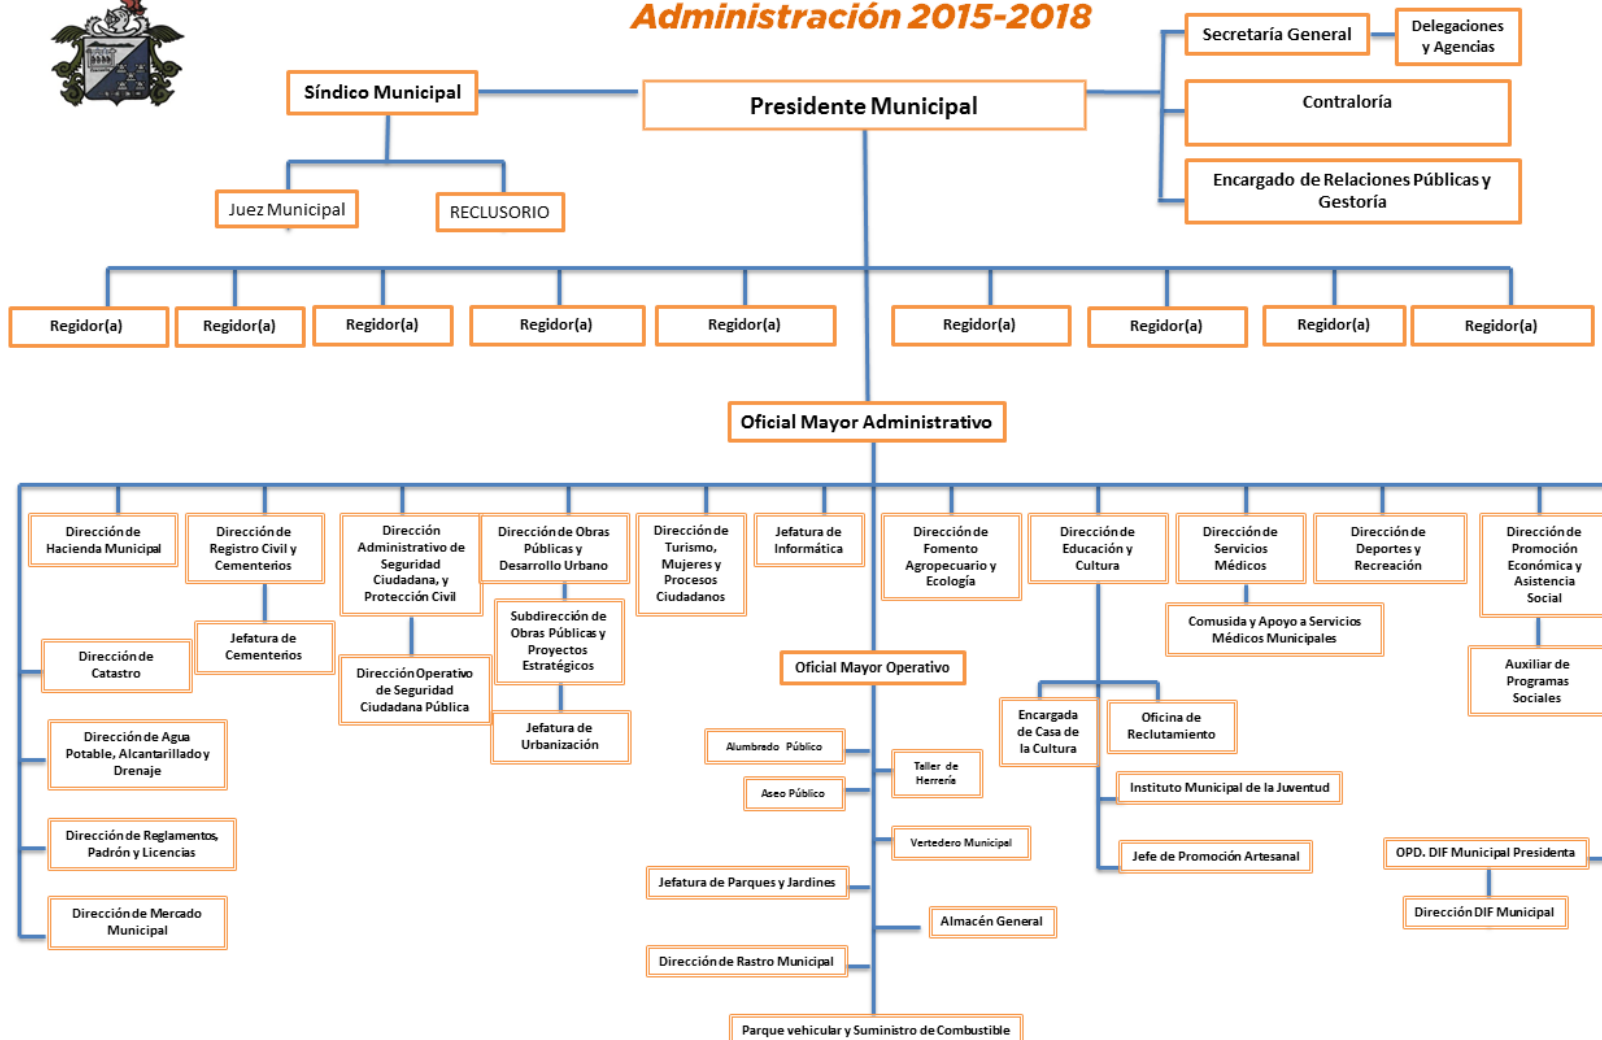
Administración 2015-2018

Síndico Municipal

Presidente Municipal

Secretaría General

Delegaciones y Agencias

Contraloría

Encargado de Relaciones Públicas y Gestoría

Juez Municipal

RECLUSORIO

Regidor(a)

Regidor(a)

Regidor(a)

Regidor(a)

Regidor(a)

Regidor(a)

Regidor(a)

Regidor(a)

Regidor(a)

Oficial Mayor Administrativo

Dirección de Hacienda Municipal

Dirección de Registro Civil y Cementerios

Dirección Administrativo de Seguridad Ciudadana, y Protección Civil

Dirección de Obras Públicas y Desarrollo Urbano

Dirección de Turismo, Mujeres y Procesos Ciudadanos

Jefatura de Informática

Dirección de Fomento Agropecuario y Ecología

Dirección de Educación y Cultura

Dirección de Servicios Médicos

Dirección de Deportes y Recreación

Dirección de Promoción Económica y Asistencia Social

Subdirección de Obras Públicas y Proyectos Estratégicos

Jefatura de Cementerios

Dirección de Catastro

Comusida y Apoyo a Servicios Médicos Municipales

Dirección Operativo de Seguridad Ciudadana Pública

Oficial Mayor Operativo

Auxiliar de Programas Sociales

Encargada de Casa de la Cultura

Oficina de Reclutamiento

Jefatura de Urbanización

Dirección de Agua Potable, Alcantarillado y Drenaje

Alumbrado Público

Taller de Herrería

Aseo Público

Instituto Municipal de la Juventud

Dirección de Reglamentos, Padrón y Licencias

Vertedero Municipal

Jefe de Promoción Artesanal

OPD. DIF Municipal Presidenta

Jefatura de Parques y Jardines

Dirección de Mercado Municipal

Almacén General

Dirección DIF Municipal

Dirección de Rastro Municipal

Parque vehicular y Suministro de Combustible